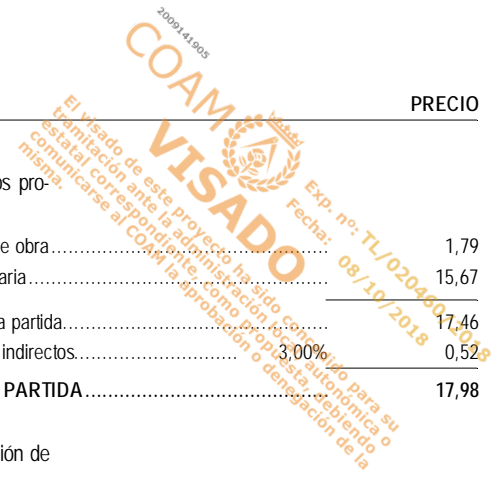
2009141905

COAM

VISADO

El visado de este proyecto ha sido concedido para su tramitación ante la administración autonómica o estatal correspondiente. Como propuesta, debiendo comunicarse al COAM la aprobación o denegación de la misma.

Exp. nº: TL/020460/2018
Fecha: 08/10/2018

PRECIO

os pro-

e obra................................................................ 1,79
aria................................................................ 15,67

a partida................................................................ 17,46
indirectos............................ 3,00% 0,52

PARTIDA................................................ 17,98

ión de